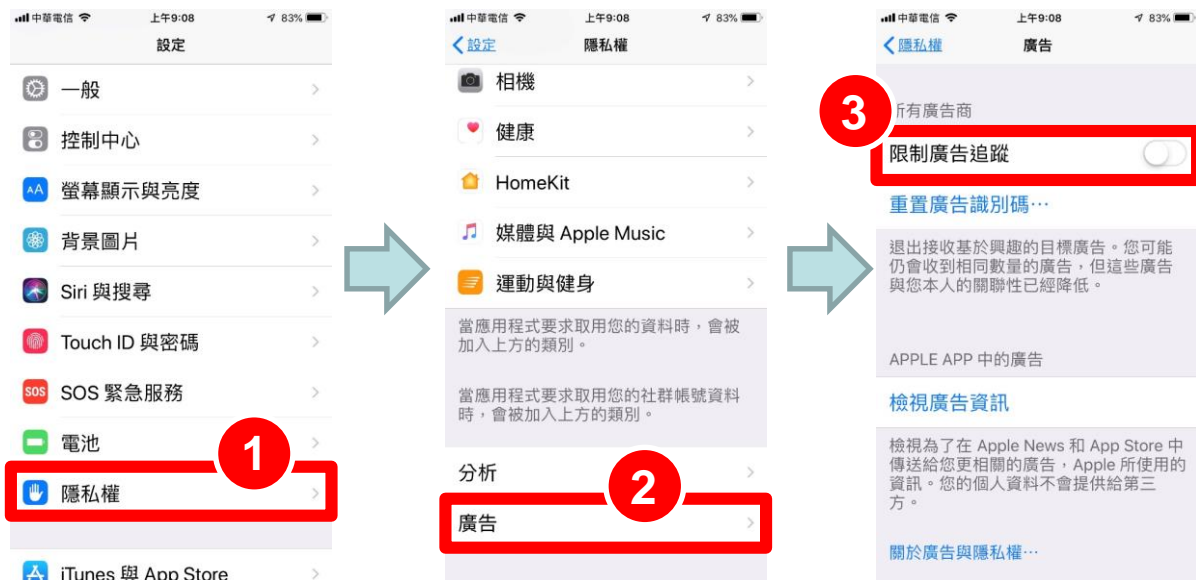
中華電信 上午9:08 83%
設定
一般
控制中心
螢幕顯示與亮度
背景圖片
Siri 與搜尋
Touch ID 與密碼
SOS 緊急服務
電池
1
隱私權
iTunes 與 App Store

中華電信 上午9:08 83%
設定 隱私權
相機
健康
HomeKit
媒體與 Apple Music
運動與健身
當應用程式要求取用您的資料時，會被加入上方的類別。
當應用程式要求取用您的社群帳號資料時，會被加入上方的類別。
分析
2
廣告

中華電信 上午9:08 83%
隱私權 廣告
3
所有廣告商
限制廣告追蹤
重置廣告識別碼⋯
退出接收基於興趣的目標廣告。您可能仍會收到相同數量的廣告，但這些廣告與您本人的關聯性已經降低。
APPLE APP 中的廣告
檢視廣告資訊
檢視為了在 Apple News 和 App Store 中傳送給您更相關的廣告，Apple 所使用的資訊。您的個人資料不會提供給第三方。
關於廣告與隱私權⋯